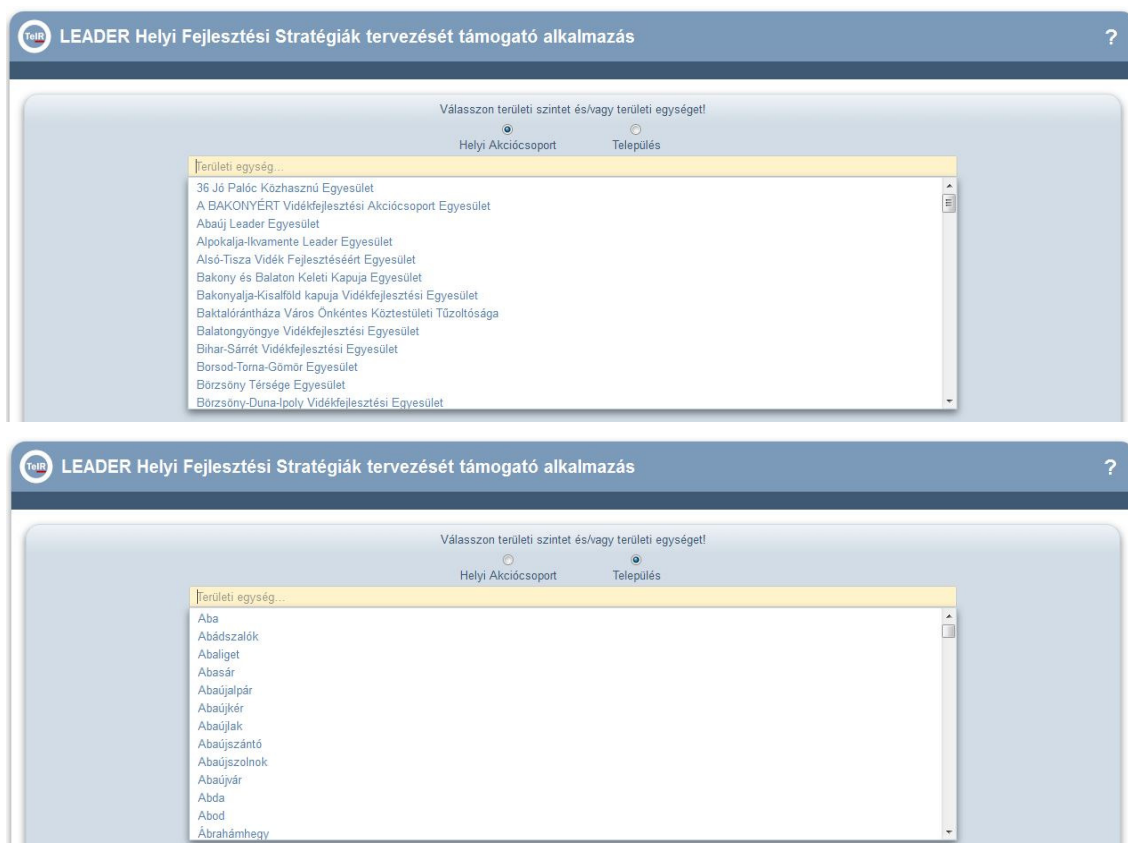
TeIR LEADER Helyi Fejlesztési Stratégiák tervezését támogató alkalmazás

?

Válasszon területi szintet és/vagy területi egységet!

Helyi Akciócsoport

Település

Területi egység...

36 Jó Palóc Közhasznú Egyesület
A BAKONYÉRT Vidékfejlesztési Akciócsoport Egyesület
Abaúj Leader Egyesület
Alpokalja-Ikvamente Leader Egyesület
Alsó-Tisza Vidék Fejlesztéséért Egyesület
Bakony és Balaton Keleti Kapuja Egyesület
Bakonyalja-Kisalföld kapuja Vidékfejlesztési Egyesület
Baktalórántháza Város Önkéntes Köztestületi Tűzoltósága
Balatongyöngye Vidékfejlesztési Egyesület
Bihar-Sárrét Vidékfejlesztési Egyesület
Borsod-Torna-Gömör Egyesület
Börzsöny Térsége Egyesület
Börzsöny-Duna-Ipoly Vidékfejlesztési Egyesület

TeIR LEADER Helyi Fejlesztési Stratégiák tervezését támogató alkalmazás

?

Válasszon területi szintet és/vagy területi egységet!

Helyi Akciócsoport

Település

Területi egység...

Aba
Abádszalók
Abaliget
Abasár
Abaújalpár
Abaújkér
Abaújlak
Abaújszántó
Abaújszolnok
Abaújvár
Abda
Abod
Ábrahámhegy